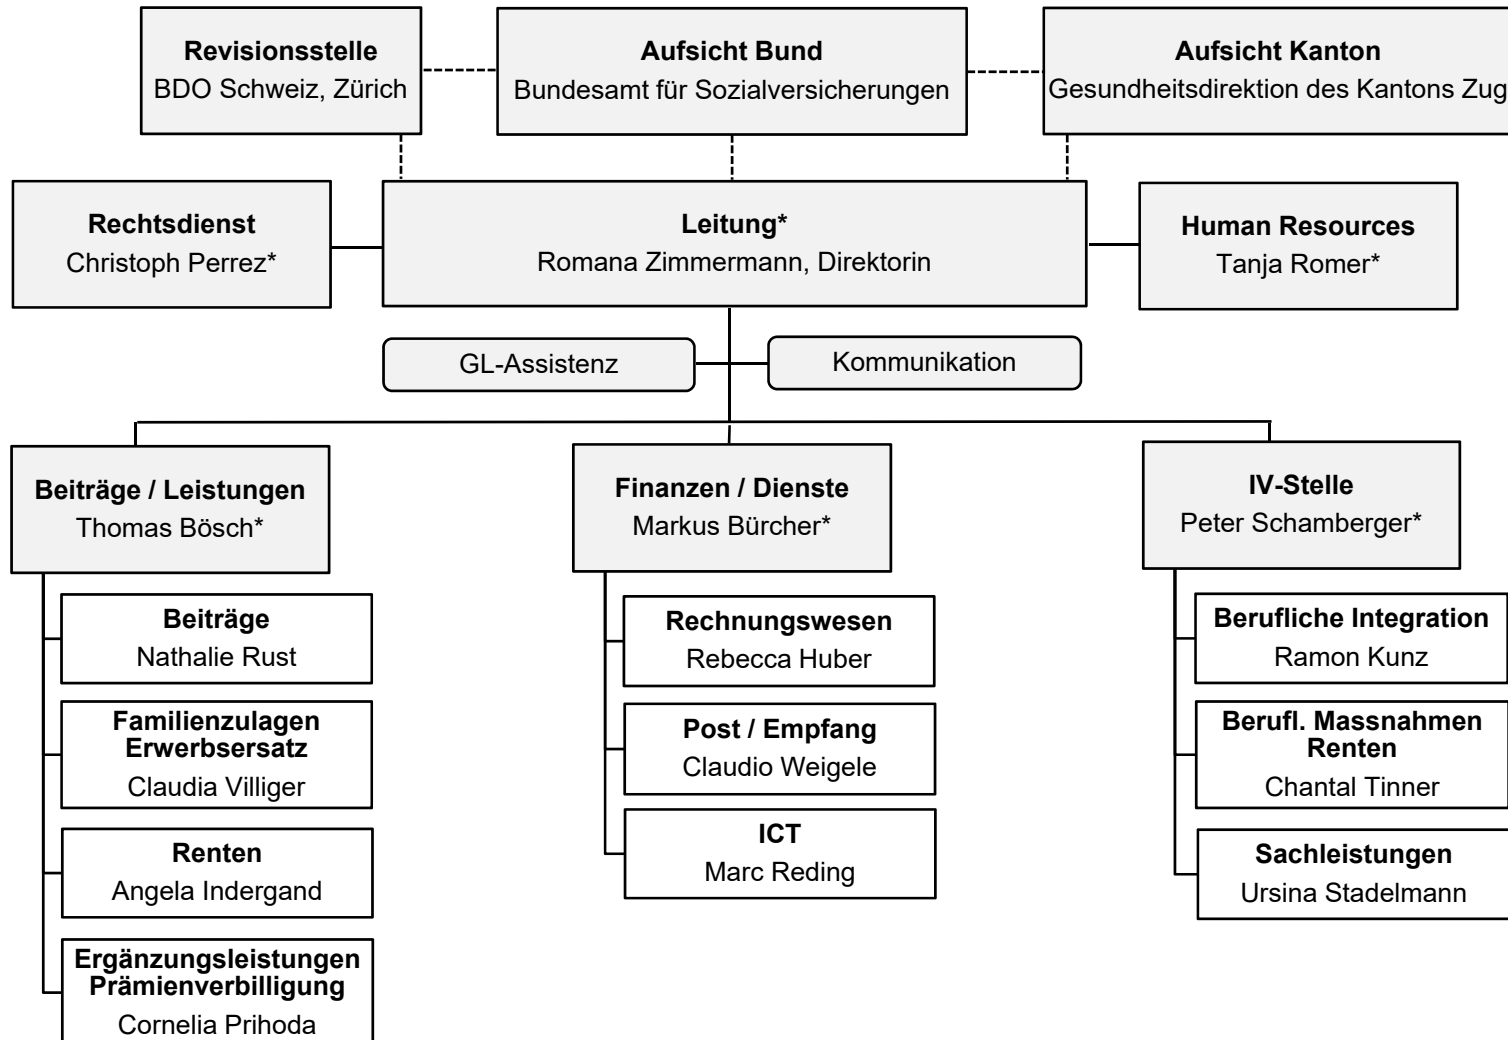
Revisionsstelle
BDO Schweiz, Zürich

Aufsicht Bund
Bundesamt für Sozialversicherungen

Aufsicht Kanton
Gesundheitsdirektion des Kantons Zug

Rechtsdienst
Christoph Perrez*

Leitung*
Romana Zimmermann, Direktorin

Human Resources
Tanja Romer*

GL-Assistenz

Kommunikation

Beiträge / Leistungen
Thomas Bösch*

Beiträge
Nathalie Rust

Familienzulagen
Erwerbsersatz
Claudia Villiger

Renten
Angela Indergand

Ergänzungsleistungen
Prämienverbilligung
Cornelia Prihoda

Finanzen / Dienste
Markus Bürcher*

Rechnungswesen
Rebecca Huber

Post / Empfang
Claudio Weigele

ICT
Marc Reding

IV-Stelle
Peter Schamberger*

Berufliche Integration
Ramon Kunz

Berufl. Massnahmen
Renten
Chantal Tinner

Sachleistungen
Ursina Stadelmann